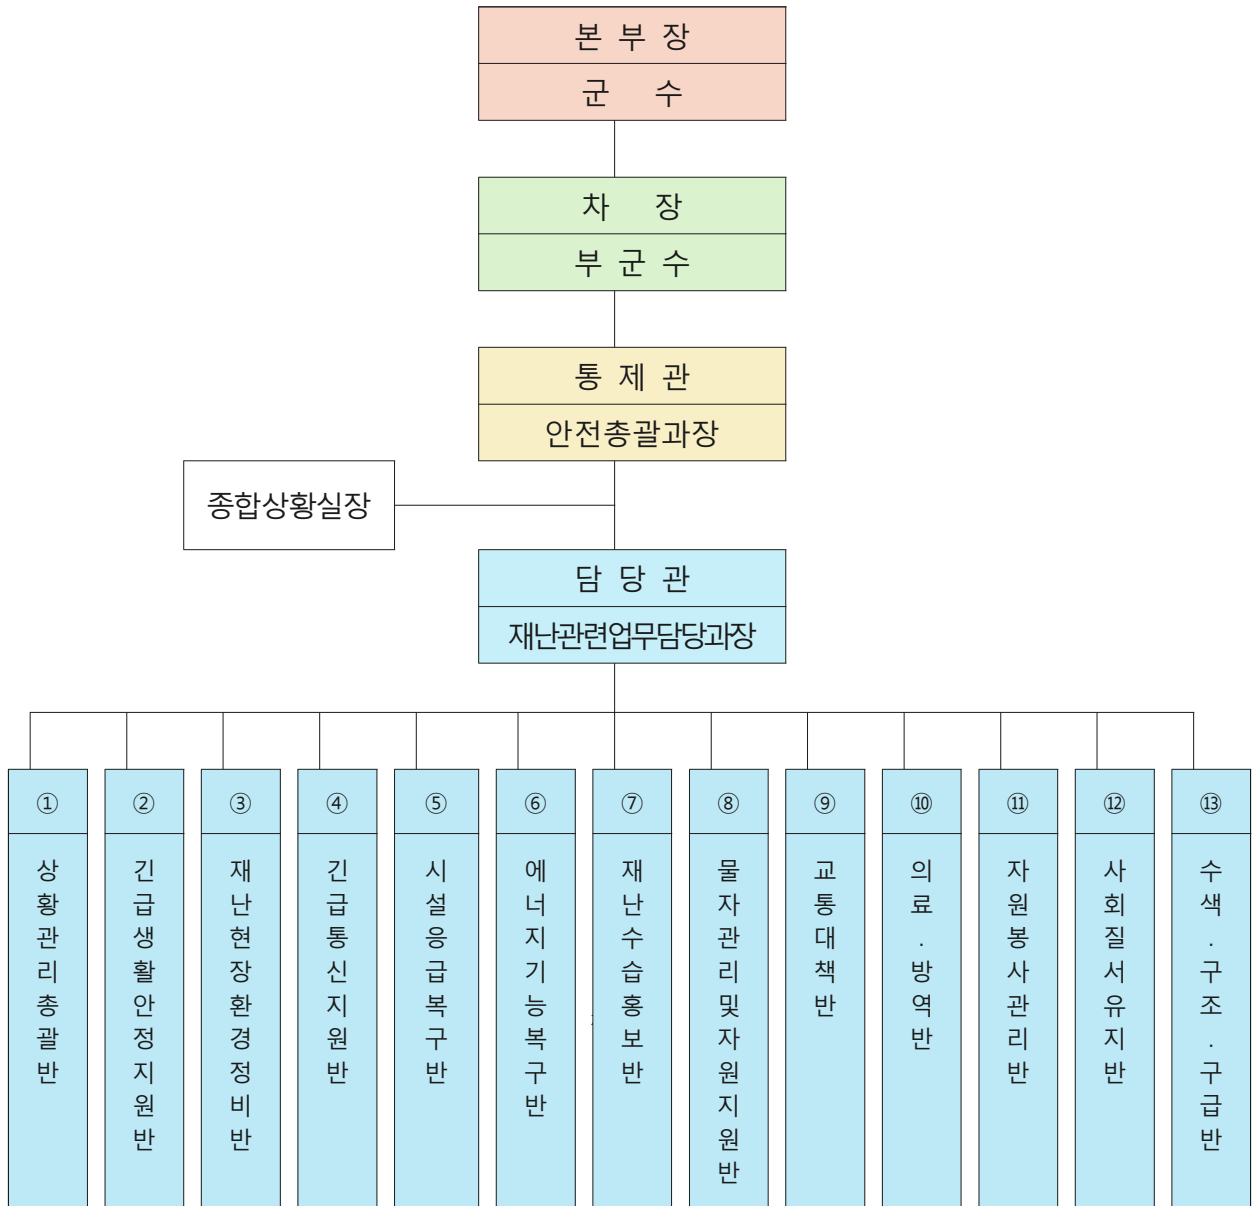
본 부 장
군 수

차 장
부 군 수

통 제 관
안전총괄과장

종합상황실장

담 당 관
재난관련업무담당과장

①
상황관리총괄반

②
긴급생활안정지원반

③
재난현장환경정비반

④
긴급통신지원반

⑤
시설응급복구반

⑥
에너지기능복구반

⑦
재난수습홍보반

⑧
물자관리및자원지원반

⑨
교통대책반

⑩
의료.방역반

⑪
자원봉사관리반

⑫
사회질서유지반

⑬
수색.구조.구급반